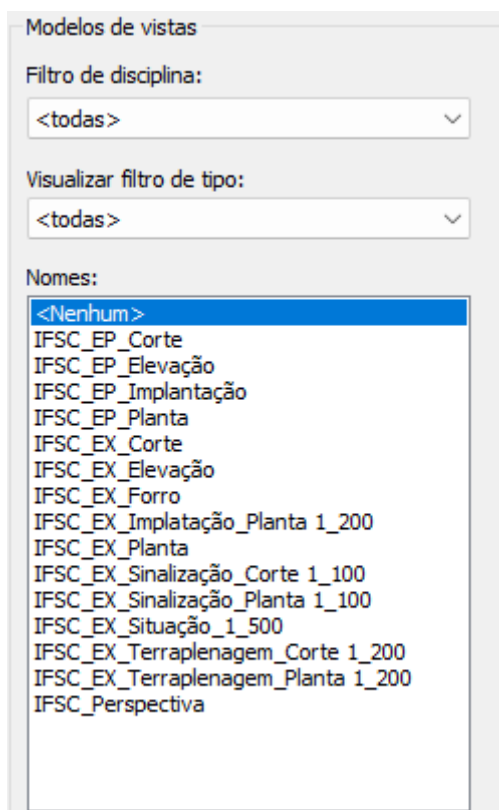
Modelos de vistas

Filtro de disciplina:

<todas>

Visualizar filtro de tipo:

<todas>

Nomes:

<Nenhum>
IFSC_EP_Corte
IFSC_EP_Elevação
IFSC_EP_Implantação
IFSC_EP_Planta
IFSC_EX_Corte
IFSC_EX_Elevação
IFSC_EX_Forro
IFSC_EX_Implatação_Planta 1_200
IFSC_EX_Planta
IFSC_EX_Sinalização_Corte 1_100
IFSC_EX_Sinalização_Planta 1_100
IFSC_EX_Situação_1_500
IFSC_EX_Terraplenagem_Corte 1_200
IFSC_EX_Terraplenagem_Planta 1_200
IFSC_Perspectiva